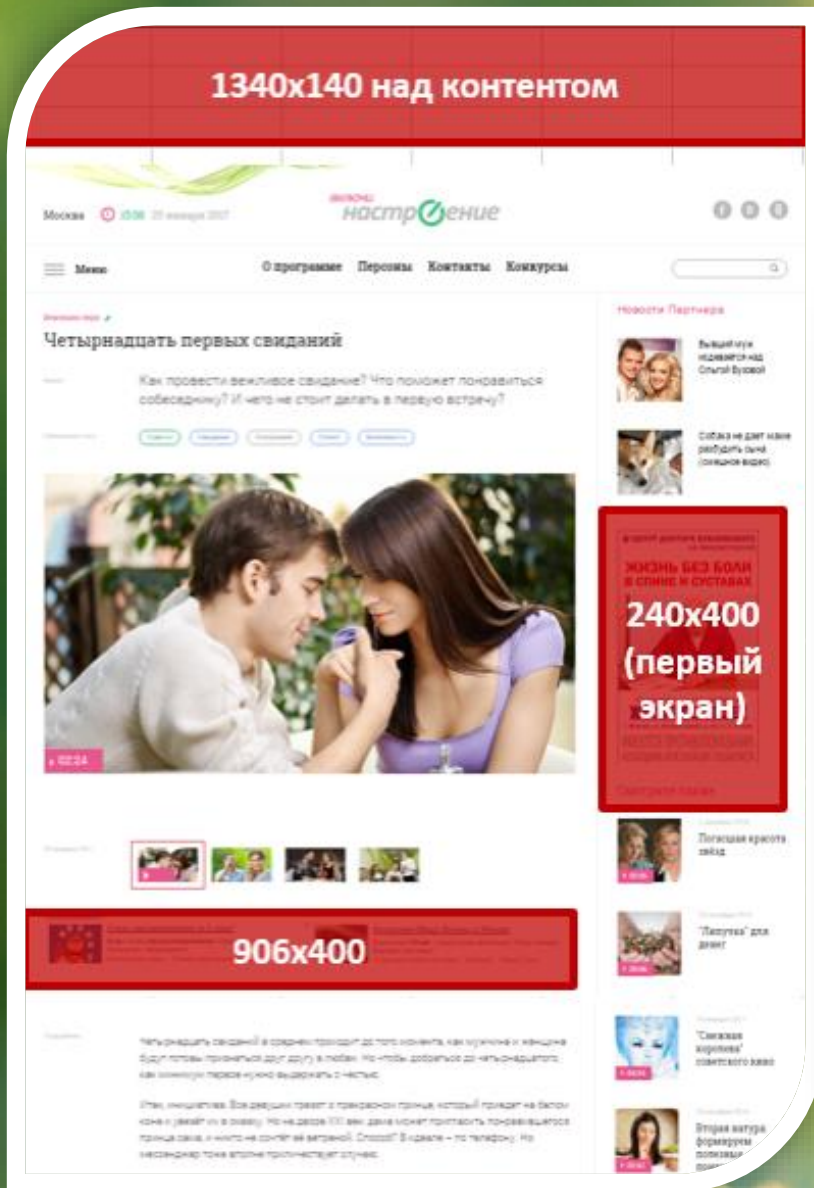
1340x140 над контентом

Москва 15:56 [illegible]

настроение

Меню

О программе Персоны Контакты Конкурсы

Новости Партнера

Четырнадцать первых свиданий

Как провести вежливое свидание? Что поможет понравиться собеседнику? И чего не стоит делать в первую встречу?

Бывший муж издевается над Ольгой Бузовой

Собака не дает маме разбудить сына (смешное видео)

ЖИЗНЬ БЕЗ БОЛИ В СПИНЕ И СУСТАВАХ

240x400 (первый экран)

02:24

Погасшая красота звёзд

"Липучка" для денег

906x400

"Снежная королева" советского кино

Вторая натура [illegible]

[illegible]